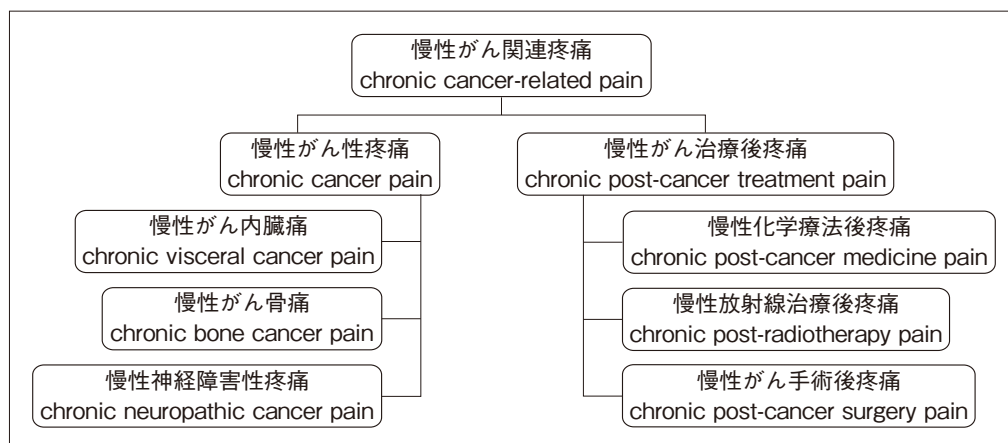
慢性がん関連疼痛
chronic cancer-related pain

慢性がん性疼痛
chronic cancer pain

慢性がん治療後疼痛
chronic post-cancer treatment pain

慢性がん内臓痛
chronic visceral cancer pain

慢性がん骨痛
chronic bone cancer pain

慢性神経障害性疼痛
chronic neuropathic cancer pain

慢性化学療法後疼痛
chronic post-cancer medicine pain

慢性放射線治療後疼痛
chronic post-radiotherapy pain

慢性がん手術後疼痛
chronic post-cancer surgery pain